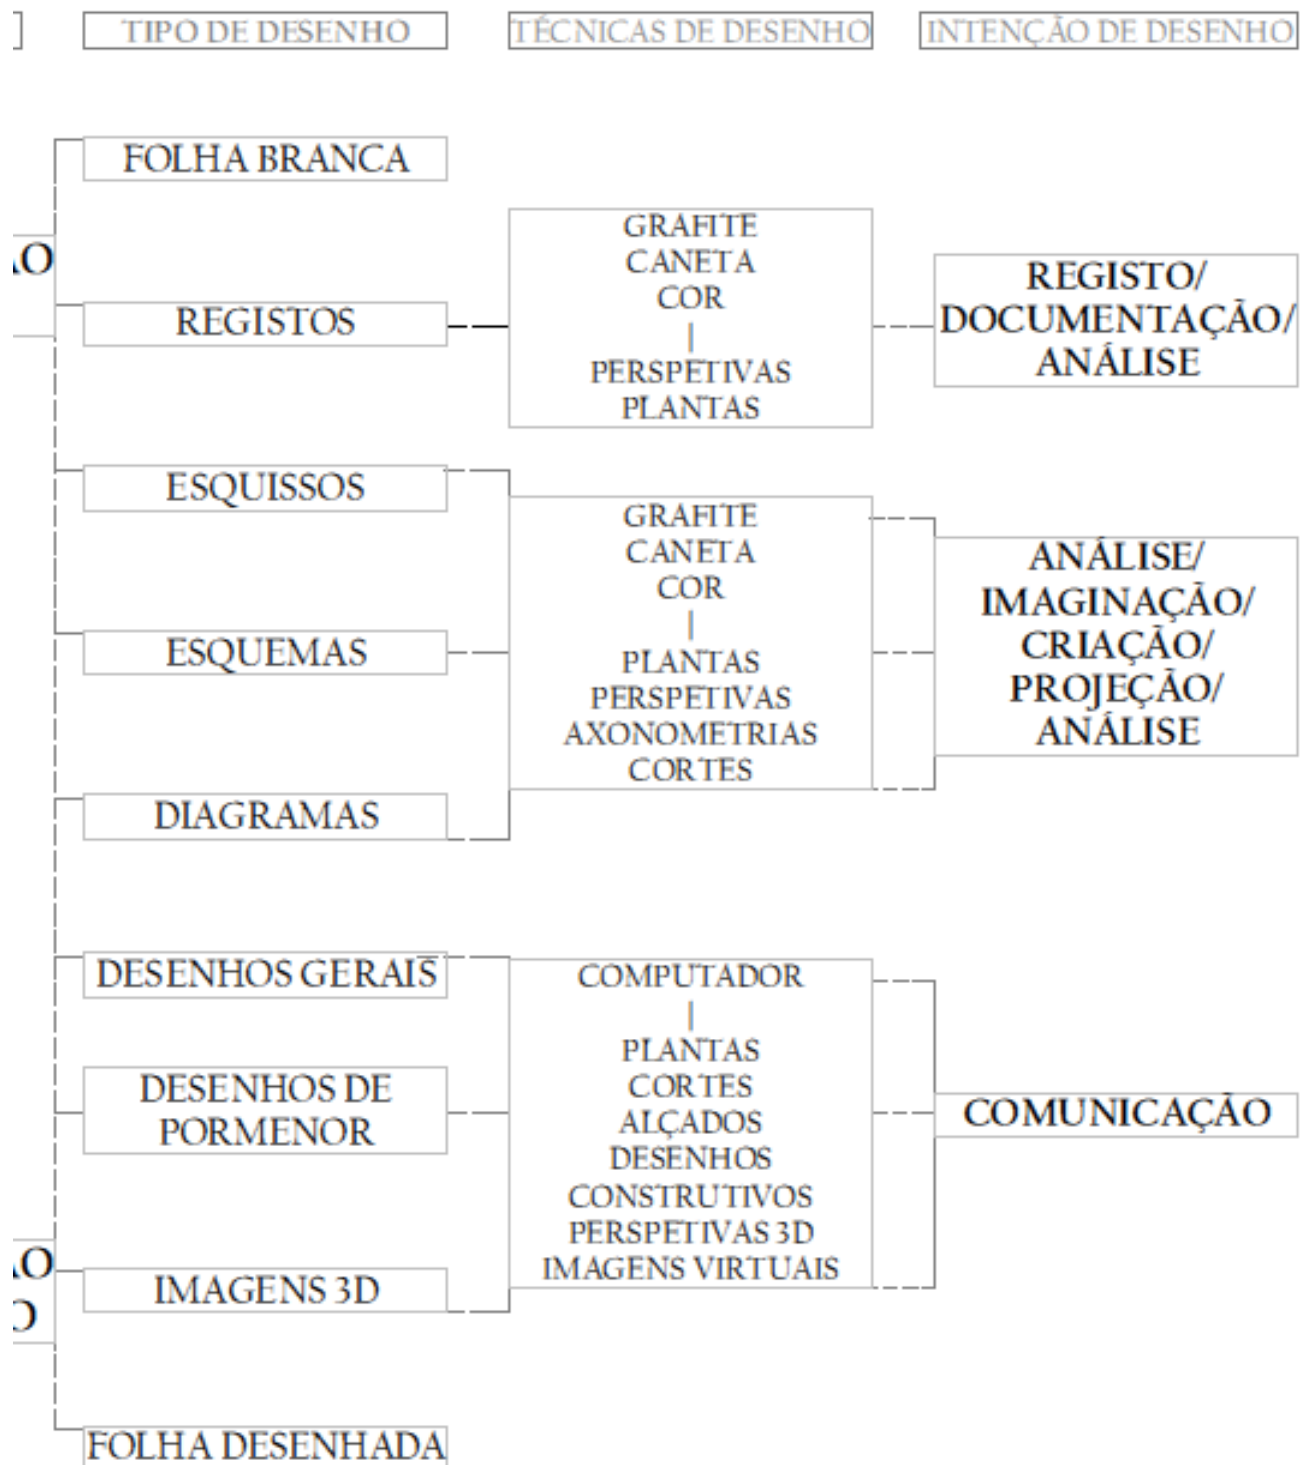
TIPO DE DESENHO

TÉCNICAS DE DESENHO

INTENÇÃO DE DESENHO

FOLHA BRANCA

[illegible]O

REGISTOS

GRAFITE
CANETA
COR
|
PERSPETIVAS
PLANTAS

REGISTO/
DOCUMENTAÇÃO/
ANÁLISE

ESQUISSOS

ESQUEMAS

DIAGRAMAS

GRAFITE
CANETA
COR
|
PLANTAS
PERSPETIVAS
AXONOMETRIAS
CORTES

ANÁLISE/
IMAGINAÇÃO/
CRIAÇÃO/
PROJEÇÃO/
ANÁLISE

DESENHOS GERAIS

DESENHOS DE PORMENOR

IMAGENS 3D

COMPUTADOR
|
PLANTAS
CORTES
ALÇADOS
DESENHOS
CONSTRUTIVOS
PERSPETIVAS 3D
IMAGENS VIRTUAIS

COMUNICAÇÃO

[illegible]O
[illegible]

FOLHA DESENHADA